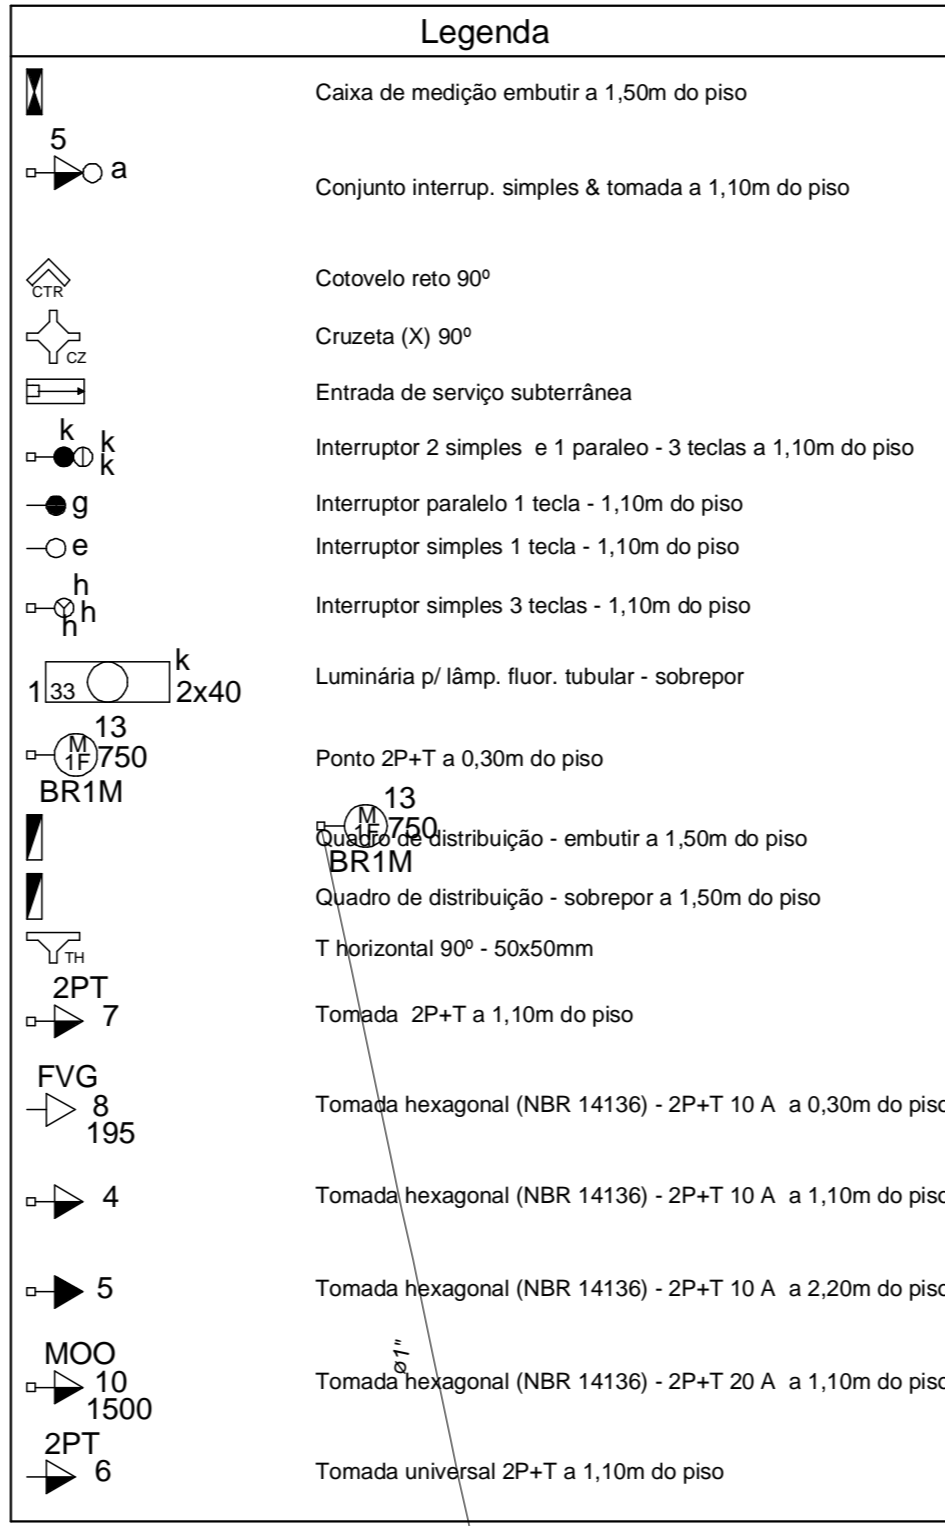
Legenda

Caixa de medição embutir a 1,50m do piso

5
a
Conjunto interrup. simples & tomada a 1,10m do piso

CTR
Cotovelo reto 90º

CZ
Cruzeta (X) 90º

Entrada de serviço subterrânea

k
k
k
Interruptor 2 simples e 1 paraleo - 3 teclas a 1,10m do piso

g
Interruptor paralelo 1 tecla - 1,10m do piso

e
Interruptor simples 1 tecla - 1,10m do piso

h
h
h
Interruptor simples 3 teclas - 1,10m do piso

k
1 33 2x40
Luminária p/ lâmp. fluor. tubular - sobrepor

13
M
1F
750
BR1M
Ponto 2P+T a 0,30m do piso

13
M
1F
750
BR1M
Quadro de distribuição - embutir a 1,50m do piso

Quadro de distribuição - sobrepor a 1,50m do piso

TH
T horizontal 90º - 50x50mm

2PT
7
Tomada 2P+T a 1,10m do piso

FVG
8
195
Tomada hexagonal (NBR 14136) - 2P+T 10 A a 0,30m do piso

4
Tomada hexagonal (NBR 14136) - 2P+T 10 A a 1,10m do piso

5
Tomada hexagonal (NBR 14136) - 2P+T 10 A a 2,20m do piso

ø1"
MOO
10
1500
Tomada hexagonal (NBR 14136) - 2P+T 20 A a 1,10m do piso

2PT
6
Tomada universal 2P+T a 1,10m do piso